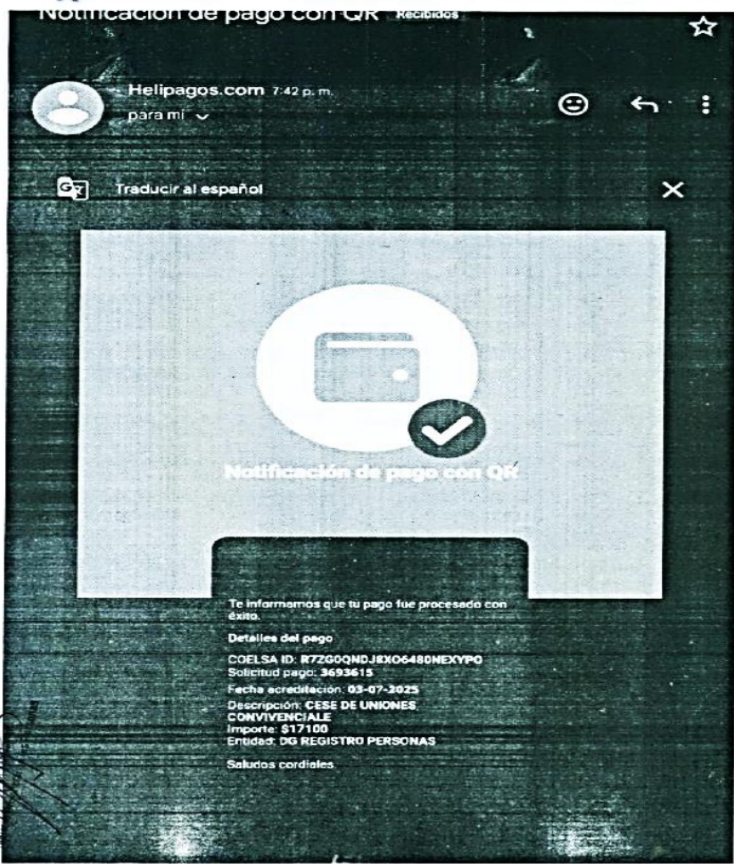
Notificación de pago con QR Recibidos

Helipagos.com 7:42 p. m.
para mí

Traducir al español

Notificación de pago con QR

Te informamos que tu pago fue procesado con éxito.

Detalles del pago

COELSA ID: R7ZG0QNDJ8XO6480NEXYPO
Solicitud pago: 3693615
Fecha acreditación: 03-07-2025
Descripción: CESE DE UNIONES CONVIVENCIALE
Importe: $17100
Entidad: DG REGISTRO PERSONAS

Saludos cordiales